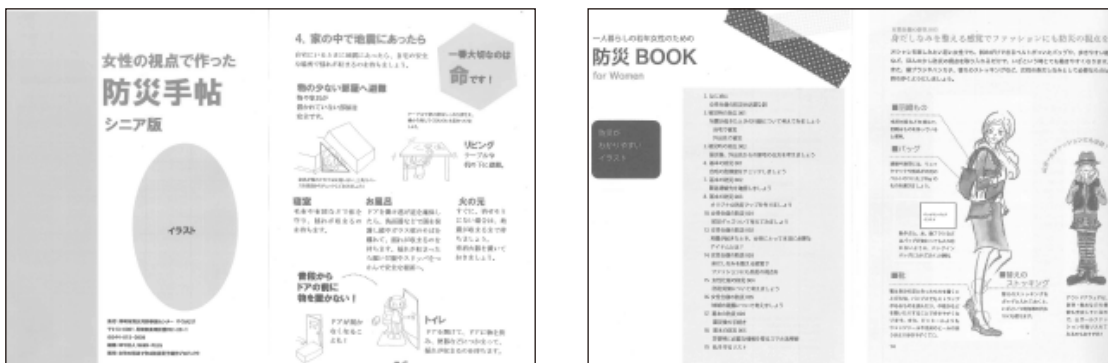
女性の視点で作った
防災手帖
シニア版

イラスト

4. 家の中で地震にあったら

一番大切なのは
命です！

物の少ない部屋へ避難

リビング
テーブルや
机の下に避難。

寝室

お風呂

火の元

普段から
ドアの側に
物を置かない！

トイレ

一人暮らしの若年女性のための
防災 BOOK
for Women

表紙の
おだやかな
イラスト

■バッグ

■靴

ストッキング